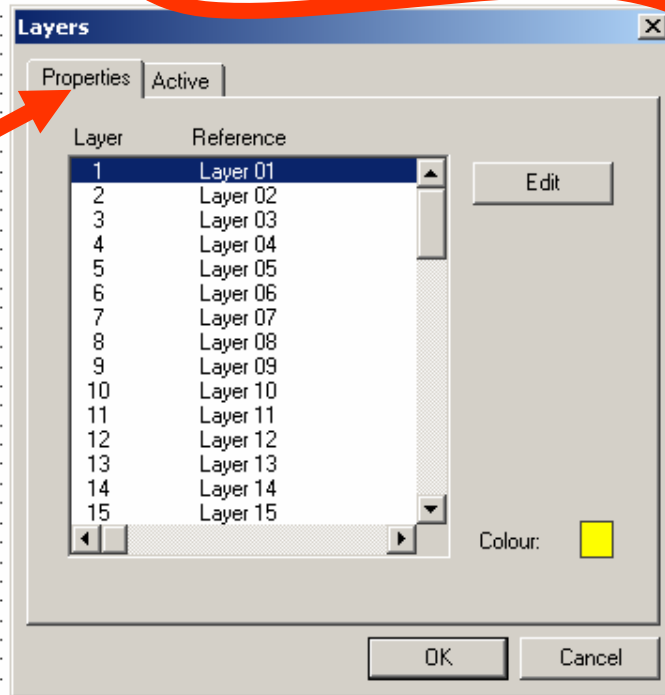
Layers

Properties Active

| Layer | Reference |
|---|---|
| 1 | Layer 01 |
| 2 | Layer 02 |
| 3 | Layer 03 |
| 4 | Layer 04 |
| 5 | Layer 05 |
| 6 | Layer 06 |
| 7 | Layer 07 |
| 8 | Layer 08 |
| 9 | Layer 09 |
| 10 | Layer 10 |
| 11 | Layer 11 |
| 12 | Layer 12 |
| 13 | Layer 13 |
| 14 | Layer 14 |
| 15 | Layer 15 |

Edit

Colour:

OK Cancel